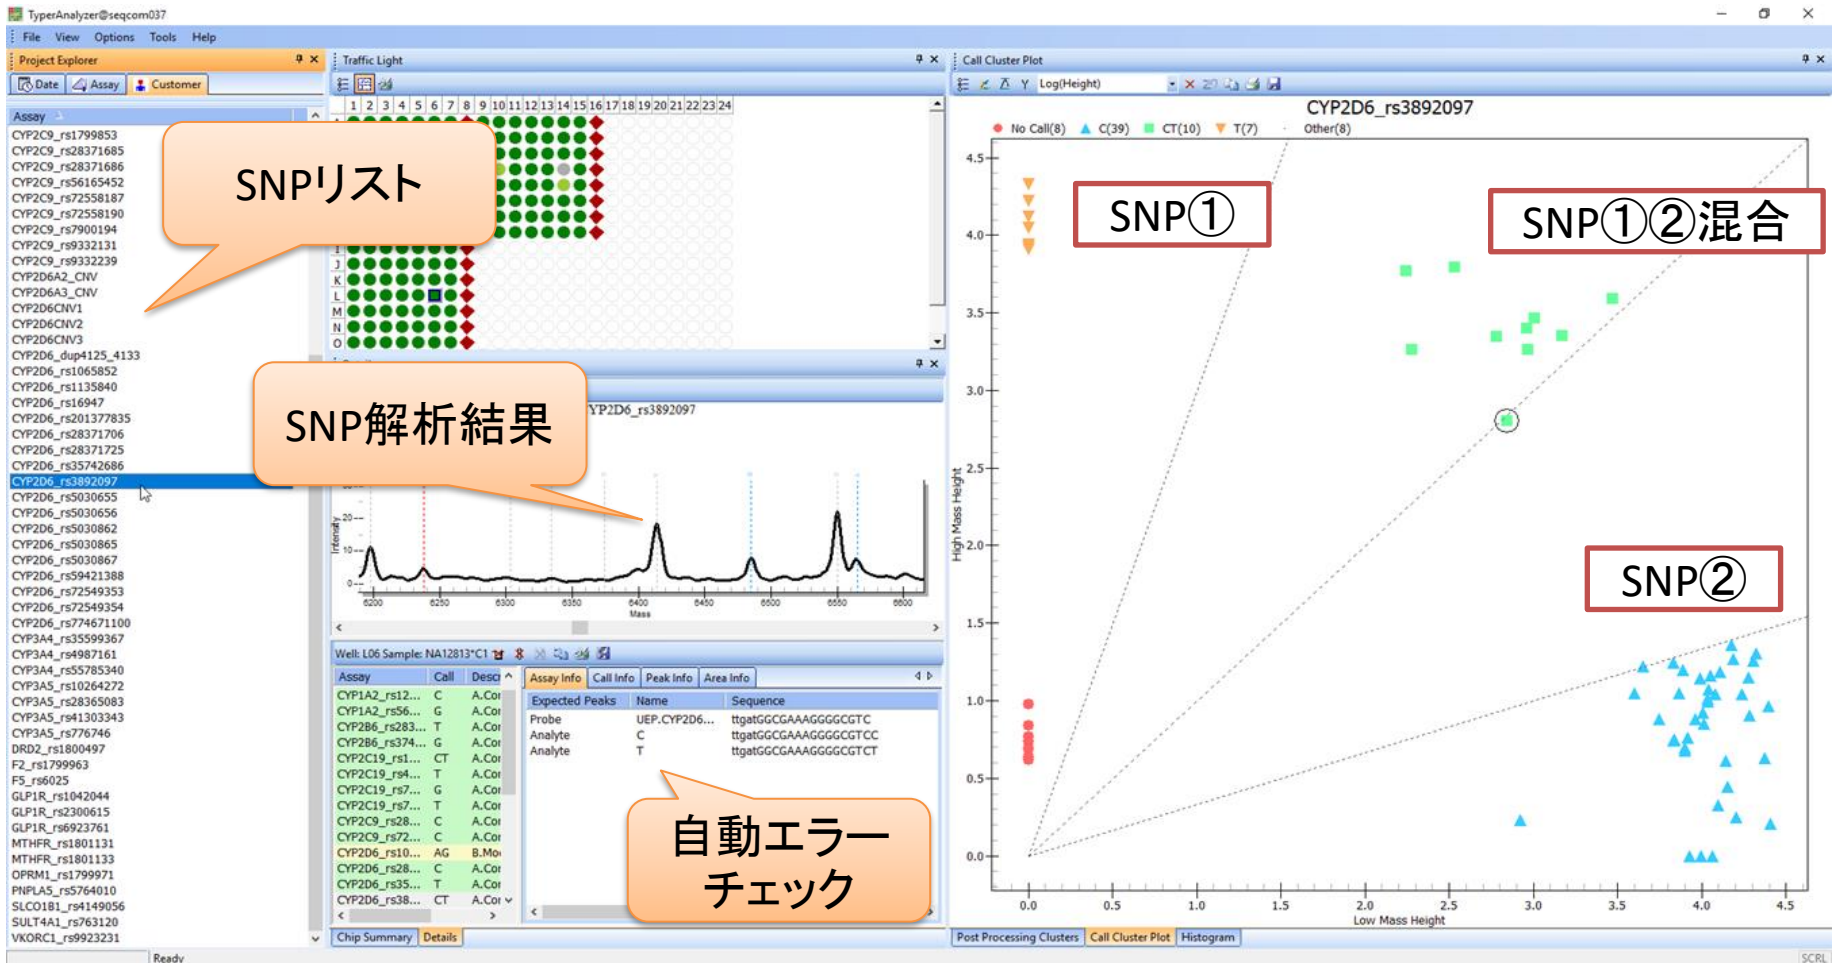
TyperAnalyzer@seqcom037

File View Options Tools Help

Project Explorer

Date Assay Customer

Assay

CYP2C9_rs1799853
CYP2C9_rs28371685
CYP2C9_rs28371686
CYP2C9_rs56165452
CYP2C9_rs72558187
CYP2C9_rs72558190
CYP2C9_rs7900194
CYP2C9_rs9332131
CYP2C9_rs9332239
CYP2D6A2_CNV
CYP2D6A3_CNV
CYP2D6CNV1
CYP2D6CNV2
CYP2D6CNV3
CYP2D6_dup4125_4133
CYP2D6_rs1065852
CYP2D6_rs1135840
CYP2D6_rs16947
CYP2D6_rs201377835
CYP2D6_rs28371706
CYP2D6_rs28371725
CYP2D6_rs35742686
CYP2D6_rs3892097
CYP2D6_rs5030655
CYP2D6_rs5030656
CYP2D6_rs5030862
CYP2D6_rs5030865
CYP2D6_rs5030867
CYP2D6_rs59421388
CYP2D6_rs72549353
CYP2D6_rs72549354
CYP2D6_rs774671100
CYP3A4_rs35599367
CYP3A4_rs4987161
CYP3A4_rs55785340
CYP3A5_rs10264272
CYP3A5_rs28365083
CYP3A5_rs41303343
CYP3A5_rs776746
DRD2_rs1800497
F2_rs1799963
F5_rs6025
GLP1R_rs1042044
GLP1R_rs2300615
GLP1R_rs6923761
MTHFR_rs1801131
MTHFR_rs1801133
OPRM1_rs1799971
PNPLA5_rs5764010
SLCO1B1_rs4149056
SULT4A1_rs763120
VKORC1_rs9923231

Ready

SNPリスト

Traffic Light

1 2 3 4 5 6 7 8 9 10 11 12 13 14 15 16 17 18 19 20 21 22 23 24

I J K L M N O

SNP解析結果

YP2D6_rs3892097

Intensity 20 10 0

6200 6250 6300 6350 6400 6450 6500 6550 6600
Mass

Well: L06 Sample: NA12813*C1

| Assay | Call | Desc |
|---|---|---|
| CYP1A2_rs12... | C | A.Cor |
| CYP1A2_rs56... | G | A.Cor |
| CYP2B6_rs283... | T | A.Cor |
| CYP2B6_rs374... | G | A.Cor |
| CYP2C19_rs1... | CT | A.Cor |
| CYP2C19_rs4... | T | A.Cor |
| CYP2C19_rs7... | G | A.Cor |
| CYP2C19_rs7... | T | A.Cor |
| CYP2C9_rs28... | C | A.Cor |
| CYP2C9_rs72... | C | A.Cor |
| CYP2D6_rs10... | AG | B.Mo |
| CYP2D6_rs28... | C | A.Cor |
| CYP2D6_rs35... | T | A.Cor |
| CYP2D6_rs38... | CT | A.Cor |

Assay Info Call Info Peak Info Area Info

| Expected Peaks | Name | Sequence |
|---|---|---|
| Probe | UEP.CYP2D6... | ttgatGGCGAAAGGGGCGTC |
| Analyte | C | ttgatGGCGAAAGGGGCGTCC |
| Analyte | T | ttgatGGCGAAAGGGGCGTCT |

自動エラーチェック

Chip Summary Details

Call Cluster Plot

Y Log(Height)

CYP2D6_rs3892097

No Call(8) C(39) CT(10) T(7) Other(8)

SNP①

SNP①②混合

SNP②

4.5 4.0 3.5 3.0 2.5 2.0 1.5 1.0 0.5 0.0

High Mass Height

0.0 0.5 1.0 1.5 2.0 2.5 3.0 3.5 4.0 4.5
Low Mass Height

Post Processing Clusters Call Cluster Plot Histogram

SCRL